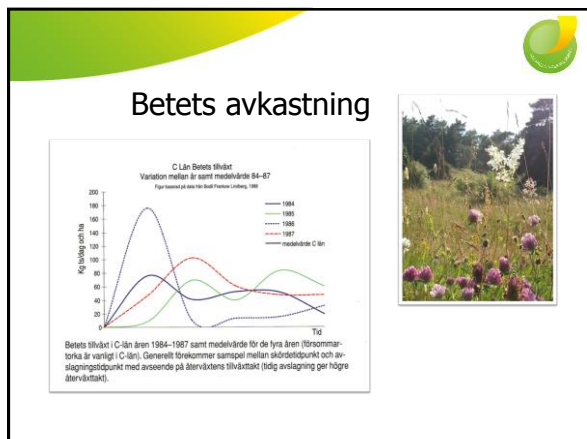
Betets avkastning

C Län Betets tillväxt
Variation mellan år samt medelvärde 84–87
Figur baserad på data från Bodil Frankow Lindberg, 1986

Kg ts/dag och ha

200
180
160
140
120
100
80
60
40
20
0

1984
1985
1986
1987
medelvärde C län

Tid

Betets tillväxt i C-län åren 1984–1987 samt medelvärde för de fyra åren (försommartorka är vanligt i C-län). Generellt förekommer samspel mellan skördetidpunkt och avslagningstidpunkt med avseende på återväxtens tillväxttakt (tidig avslagning ger högre återväxttakt).